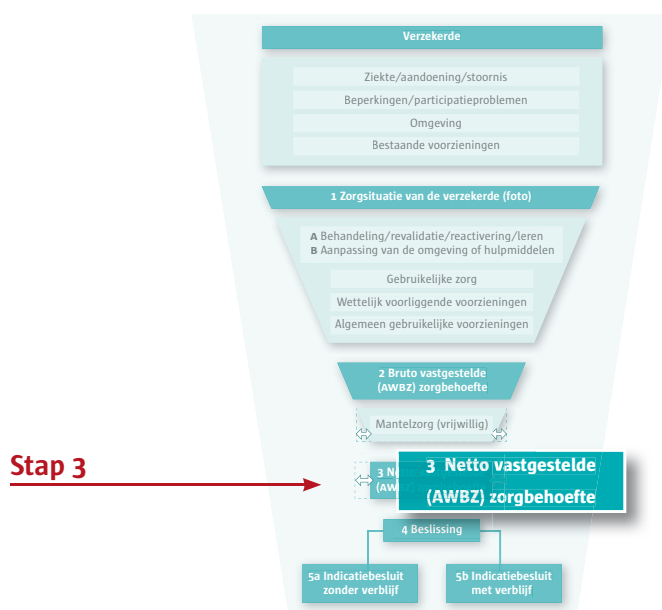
Verzekerde

Ziekte/aandoening/stoornis
Beperkingen/participatieproblemen
Omgeving
Bestaande voorzieningen

1 Zorgsituatie van de verzekerde (foto)

A Behandeling/revalidatie/reactivering/leren
B Aanpassing van de omgeving of hulpmiddelen

Gebruikelijke zorg
Wettelijk voorliggende voorzieningen
Algemeen gebruikelijke voorzieningen

2 Bruto vastgestelde (AWBZ) zorgbehoefte

Mantelzorg (vrijwillig)

Stap 3

3 Ne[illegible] (AW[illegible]

3 Netto vastgestelde (AWBZ) zorgbehoefte

4 Beslissing

5a Indicatiebesluit zonder verblijf

5b Indicatiebesluit met verblijf